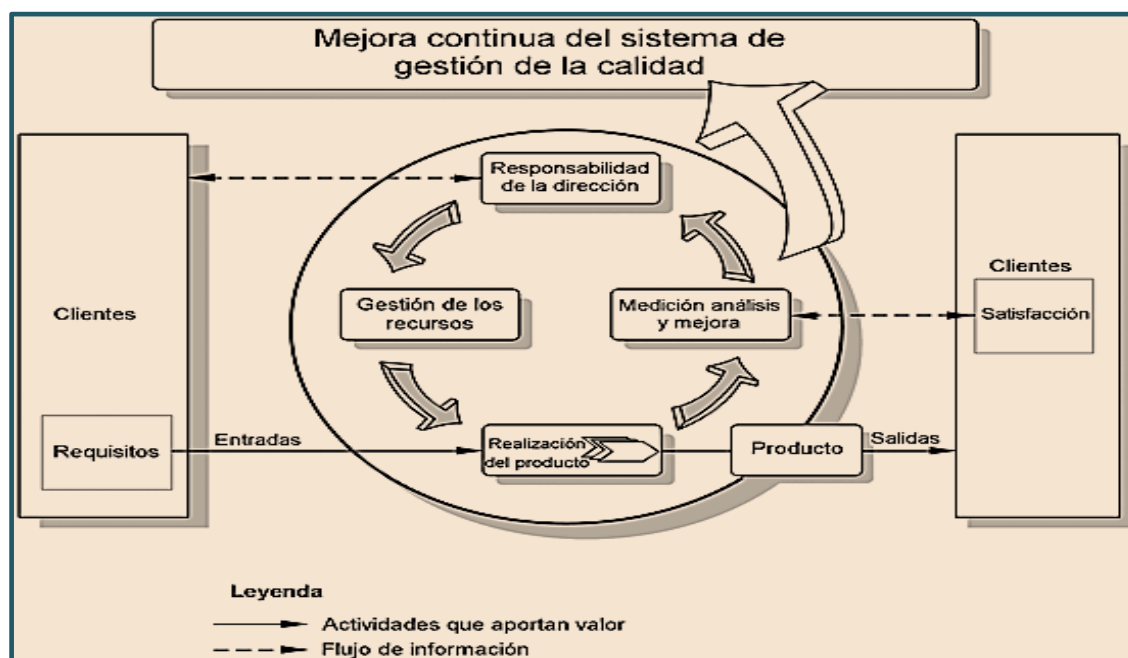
Mejora continua del sistema de gestión de la calidad

Clientes

Requisitos

Entradas

Responsabilidad de la dirección

Gestión de los recursos

Medición análisis y mejora

Realización del producto

Producto

Salidas

Clientes

Satisfacción

Leyenda

Actividades que aportan valor

Flujo de información